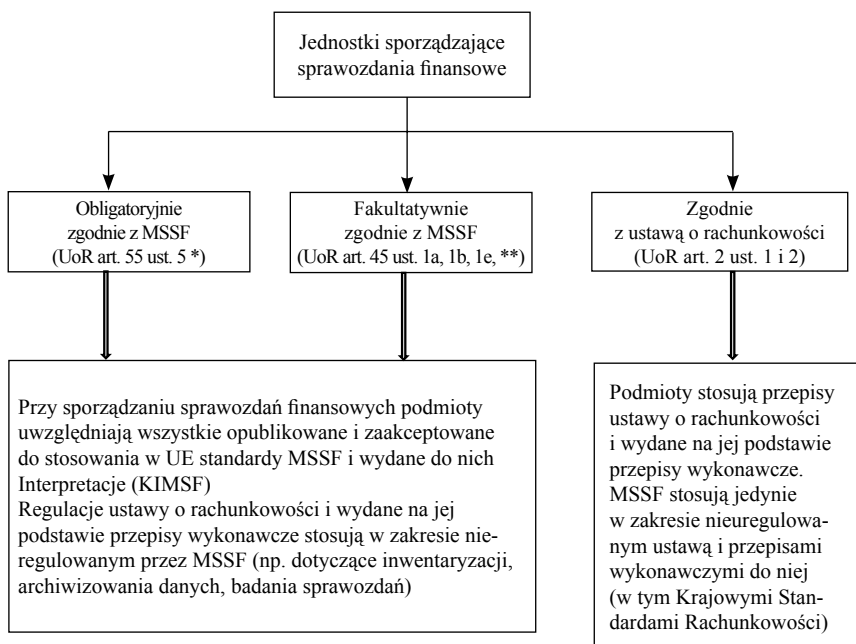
Jednostki sporządzające sprawozdania finansowe

Obligatoryjnie zgodnie z MSSF (UoR art. 55 ust. 5 *)

Fakultatywnie zgodnie z MSSF (UoR art. 45 ust. 1a, 1b, 1e, **)

Zgodnie z ustawą o rachunkowości (UoR art. 2 ust. 1 i 2)

Przy sporządzaniu sprawozdań finansowych podmioty uwzględniają wszystkie opublikowane i zaakceptowane do stosowania w UE standardy MSSF i wydane do nich Interpretacje (KIMSF)
Regulacje ustawy o rachunkowości i wydane na jej podstawie przepisy wykonawcze stosują w zakresie nieregulowanym przez MSSF (np. dotyczące inwentaryzacji, archiwizowania danych, badania sprawozdań)

Podmioty stosują przepisy ustawy o rachunkowości i wydane na jej podstawie przepisy wykonawcze. MSSF stosują jedynie w zakresie nieuregulowanym ustawą i przepisami wykonawczymi do niej (w tym Krajowymi Standardami Rachunkowości)